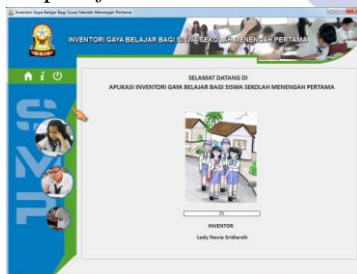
Inventori Gaya Belajar Bagi Siswa Sekolah Menengah Pertama

INVENTORI GAYA BELAJAR BAGI SISWA SEKOLAH MENENGAH PERTAMA

SELAMAT DATANG DI
APLIKASI INVENTORI GAYA BELAJAR BAGI SISWA SEKOLAH MENENGAH PERTAMA

INVENTOR
Lady Novia Sridarah